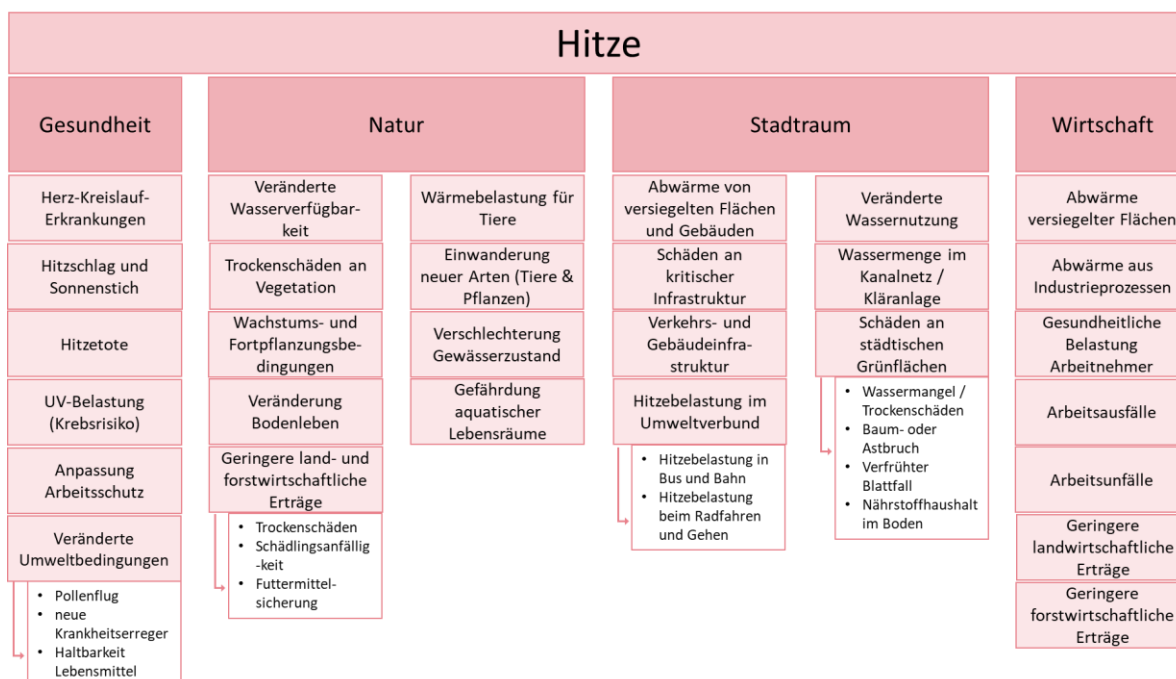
Hitze

Gesundheit

Herz-Kreislauf-Erkrankungen

Hitzschlag und Sonnenstich

Hitzetote

UV-Belastung (Krebsrisiko)

Anpassung Arbeitsschutz

Veränderte Umweltbedingungen

- Pollenflug
- neue Krankheitserreger
- Haltbarkeit Lebensmittel

Natur

Veränderte Wasserverfügbarkeit

Trockenschäden an Vegetation

Wachstums- und Fortpflanzungsbedingungen

Veränderung Bodenleben

Geringere land- und forstwirtschaftliche Erträge

- Trockenschäden
- Schädlingsanfällig-keit
- Futtermittelsicherung

Wärmebelastung für Tiere

Einwanderung neuer Arten (Tiere & Pflanzen)

Verschlechterung Gewässerzustand

Gefährdung aquatischer Lebensräume

Stadtraum

Abwärme von versiegelten Flächen und Gebäuden

Schäden an kritischer Infrastruktur

Verkehrs- und Gebäudeinfrastruktur

Hitzebelastung im Umweltverbund

- Hitzebelastung in Bus und Bahn
- Hitzebelastung beim Radfahren und Gehen

Veränderte Wassernutzung

Wassermenge im Kanalnetz / Kläranlage

Schäden an städtischen Grünflächen

- Wassermangel / Trockenschäden
- Baum- oder Astbruch
- Verfrühter Blattfall
- Nährstoffhaushalt im Boden

Wirtschaft

Abwärme versiegelter Flächen

Abwärme aus Industrieprozessen

Gesundheitliche Belastung Arbeitnehmer

Arbeitsausfälle

Arbeitsunfälle

Geringere landwirtschaftliche Erträge

Geringere forstwirtschaftliche Erträge